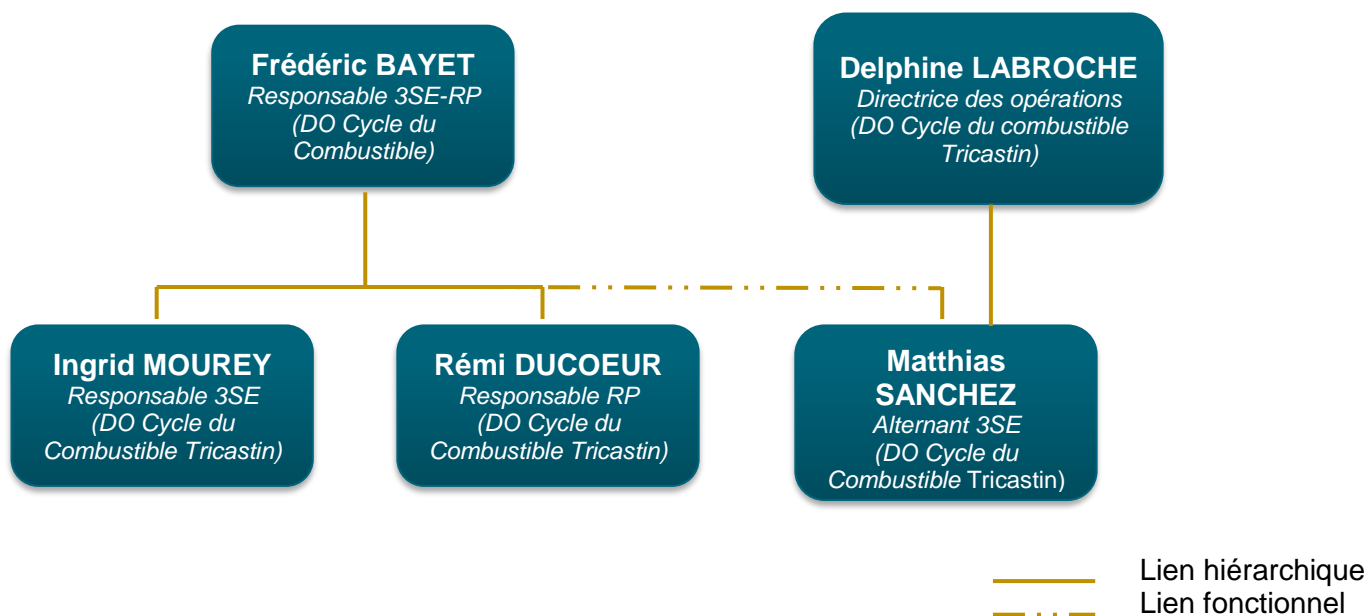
Frédéric BAYET
Responsable 3SE-RP
(DO Cycle du Combustible)

Delphine LABROCHE
Directrice des opérations
(DO Cycle du combustible Tricastin)

Ingrid MOUREY
Responsable 3SE
(DO Cycle du Combustible Tricastin)

Rémi DUCOEUR
Responsable RP
(DO Cycle du Combustible Tricastin)

Matthias SANCHEZ
Alternant 3SE
(DO Cycle du Combustible Tricastin)

Lien hiérarchique
Lien fonctionnel